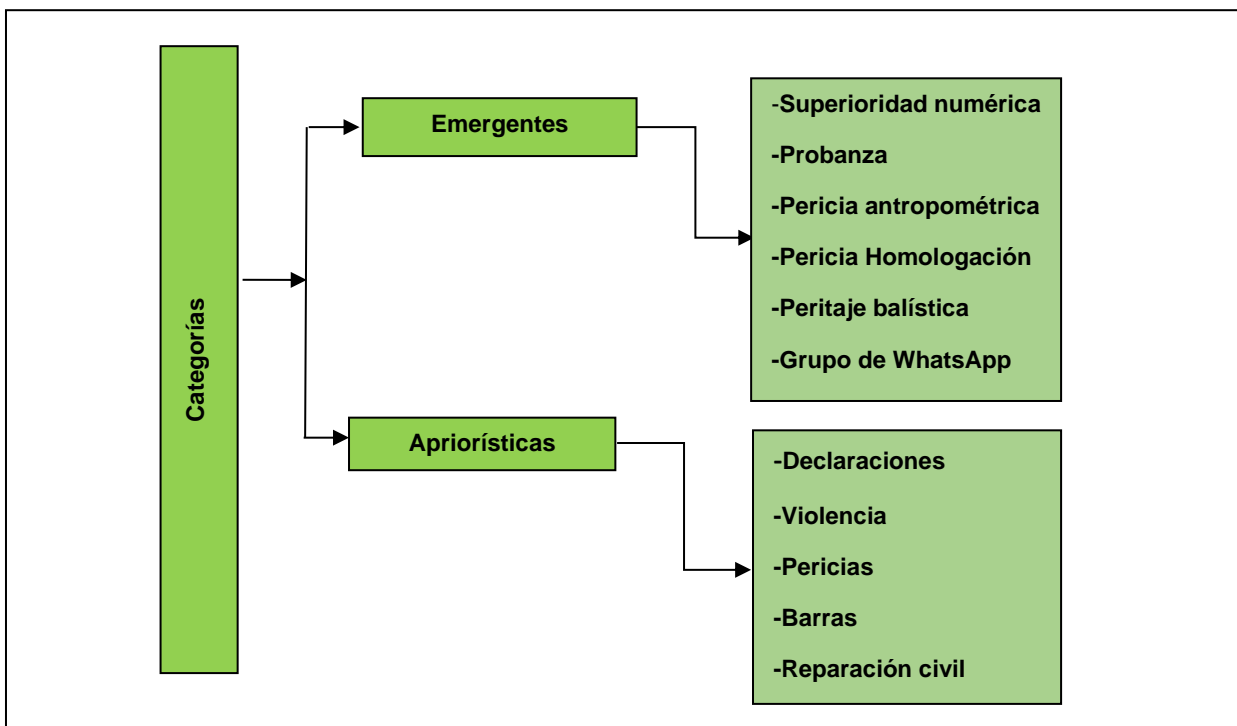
Categorías

Emergentes

-Superioridad numérica
-Probanza
-Pericia antropométrica
-Pericia Homologación
-Peritaje balística
-Grupo de WhatsApp

Apriorísticas

-Declaraciones
-Violencia
-Pericias
-Barras
-Reparación civil